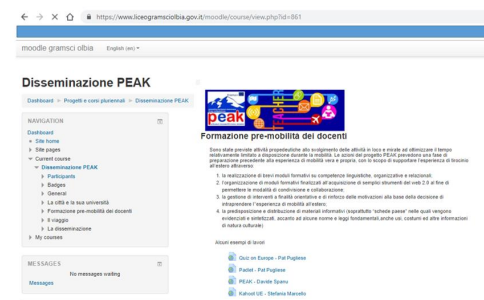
https://www.liceogramsciolbia.gov.it/moodle/course/view.php?id=861

moodle gramsci olbia English (en)

Disseminazione PEAK

Dashboard > Progetti e corsi pluriennali > Disseminazione PEAK

NAVIGATION

Dashboard
Site home
Site pages
Current course
Disseminazione PEAK
Participants
Badges
Generali
La città e la sua università
Formazione pre-mobilità dei docenti
Il viaggio
La disseminazione
My courses

MESSAGES

No messages waiting

Messages

peak

Formazione pre-mobilità dei docenti

Sono state previste attività propedeutiche allo svolgimento delle attività in loco e mirate ad ottimizzare il tempo relativamente limitato a disposizione durante la mobilità. Le azioni del progetto PEAK prevedono una fase di preparazione precedente alla esperienza di mobilità vera e propria, con lo scopo di supportare l'esperienza di tirocinio all'estero attraverso:

1. la realizzazione di brevi moduli formativi su competenze linguistiche, organizzative e relazionali;
2. l'organizzazione di moduli formativi finalizzati all'acquisizione di semplici strumenti del web 2.0 al fine di permettere le modalità di condivisione e collaborazione;
3. la gestione di interventi a finalità orientativa e di rinforzo delle motivazioni alla base della decisione di intraprendere l'esperienza di mobilità all'estero;
4. la predisposizione e distribuzione di materiali informativi (soprattutto "schede paese" nelle quali vengono evidenziati e sintetizzati, accanto ad alcune norme e leggi fondamentali,anche usi, costumi ed altre informazioni di natura culturale).

Alcuni esempi di lavori

Quiz on Europe - Pat Pugliese

Padlet - Pat Pugliese

PEAK - Davide Spanu

Kahoot UE - Stefania Marcello